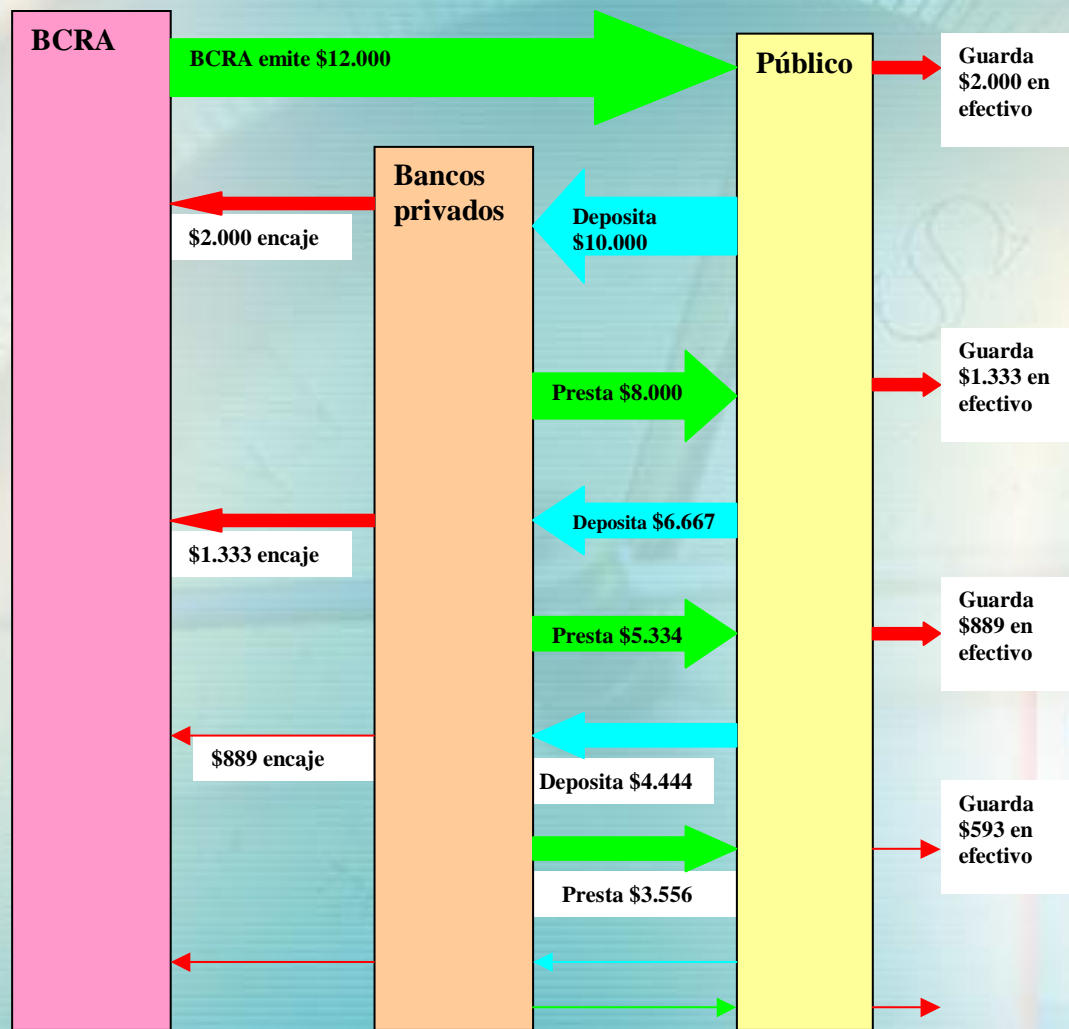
BCRA

BCRA emite \$12.000

Público

Guarda \$2.000 en efectivo

Bancos privados

\$2.000 encaje

Deposita \$10.000

Guarda \$1.333 en efectivo

Presta \$8.000

Deposita \$6.667

\$1.333 encaje

Guarda \$889 en efectivo

Presta \$5.334

\$889 encaje

Deposita \$4.444

Guarda \$593 en efectivo

Presta \$3.556